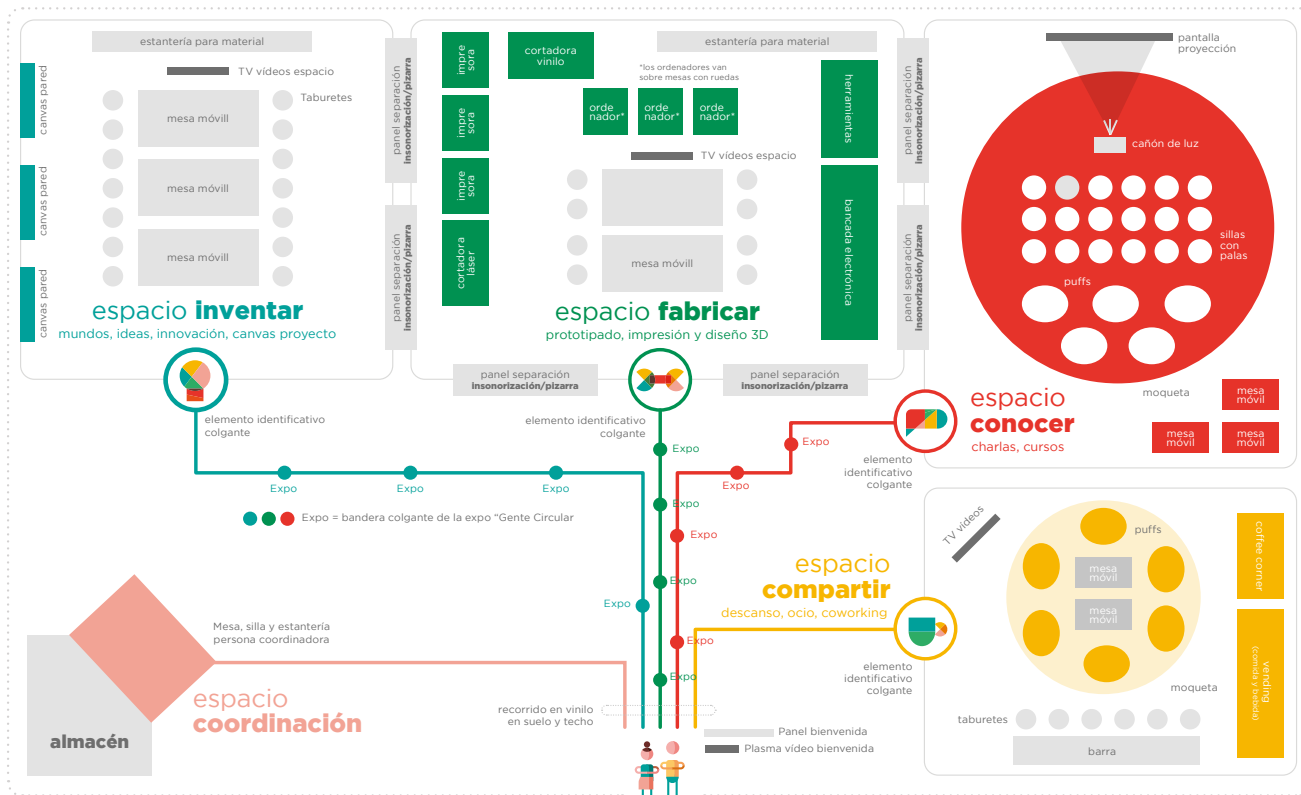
estantería para material

TV vídeos espacio

Taburetes

canvas pared

canvas pared

canvas pared

mesa móvill

mesa móvill

mesa móvill

espacio inventar
mundos, ideas, innovación, canvas proyecto

panel separación insonorización/pizarra

panel separación insonorización/pizarra

impre sora

impre sora

impre sora

cortadora láser

cortadora vinilo

*los ordenadores van sobre mesas con ruedas

orde nador*

orde nador*

orde nador*

estantería para material

herramientas

bancada electrónica

TV vídeos espacio

mesa móvill

espacio fabricar
prototipado, impresión y diseño 3D

panel separación insonorización/pizarra

panel separación insonorización/pizarra

panel separación insonorización/pizarra

panel separación insonorización/pizarra

pantalla proyección

cañón de luz

sillas con palas

puffs

espacio conocer
charlas, cursos

moqueta

mesa móvil

mesa móvil

mesa móvil

elemento identificativo colgante

elemento identificativo colgante

elemento identificativo colgante

Expo

Expo

Expo

Expo

Expo

Expo

Expo

Expo

Expo

Expo

Expo

Expo

Expo = bandera colgante de la expo "Gente Circular

TV vídeos

puffs

mesa móvil

mesa móvil

coffee corner

vending (comida y bebida)

espacio compartir
descanso, ocio, coworking

elemento identificativo colgante

moqueta

taburetes

barra

Mesa, silla y estantería persona coordinadora

espacio coordinación

almacén

recorrido en vinilo en suelo y techo

Panel bienvenida

Plasma vídeo bienvenida